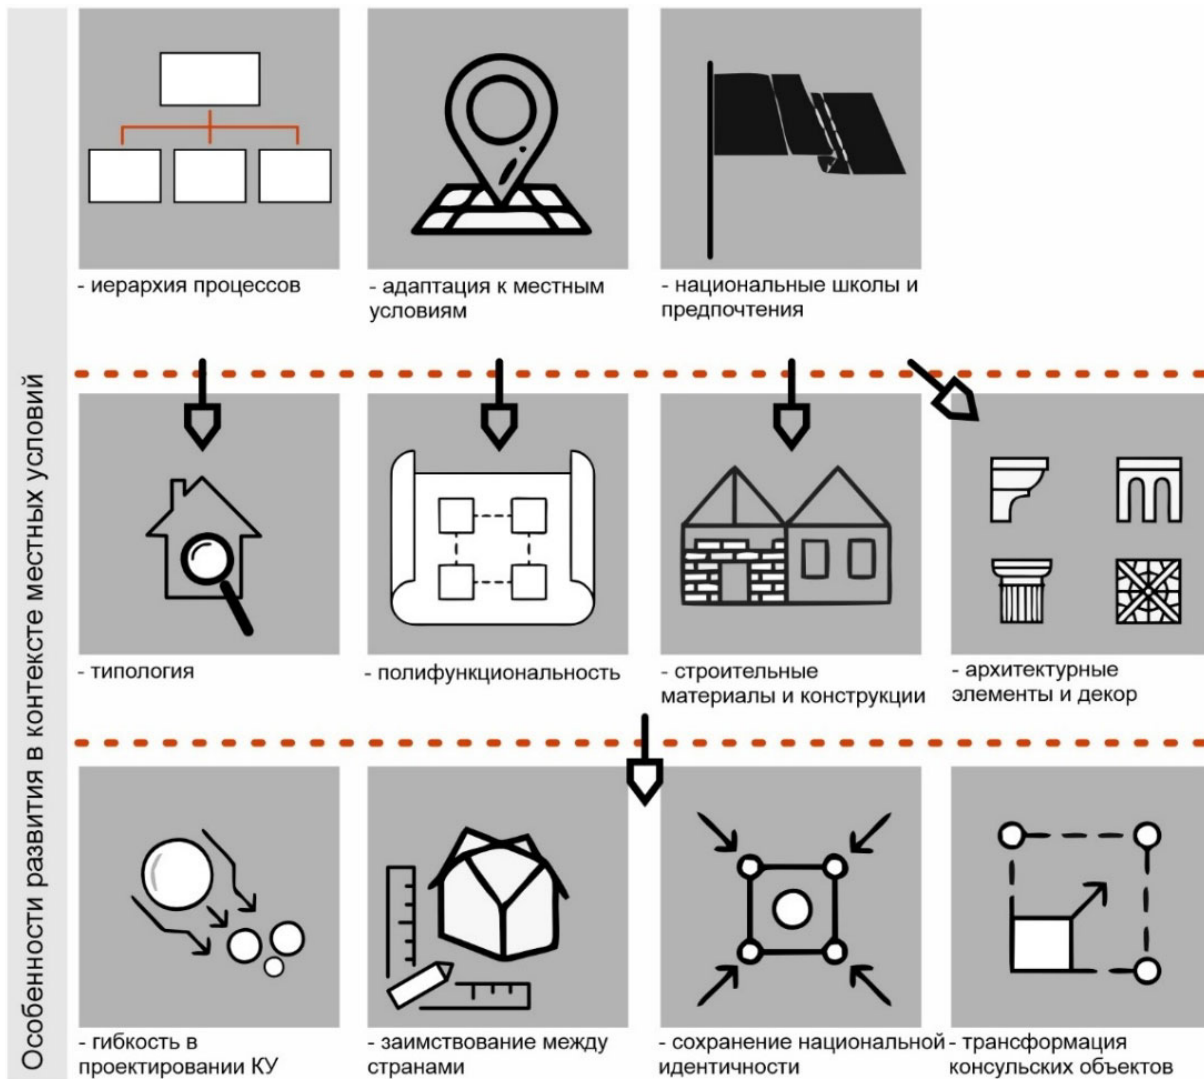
Особенности развития в контексте местных условий

- иерархия процессов

- адаптация к местным условиям

- национальные школы и предпочтения

- типология

- полифункциональность

- строительные материалы и конструкции

- архитектурные элементы и декор

- гибкость в проектировании КУ

- заимствование между странами

- сохранение национальной идентичности

- трансформация консульских объектов